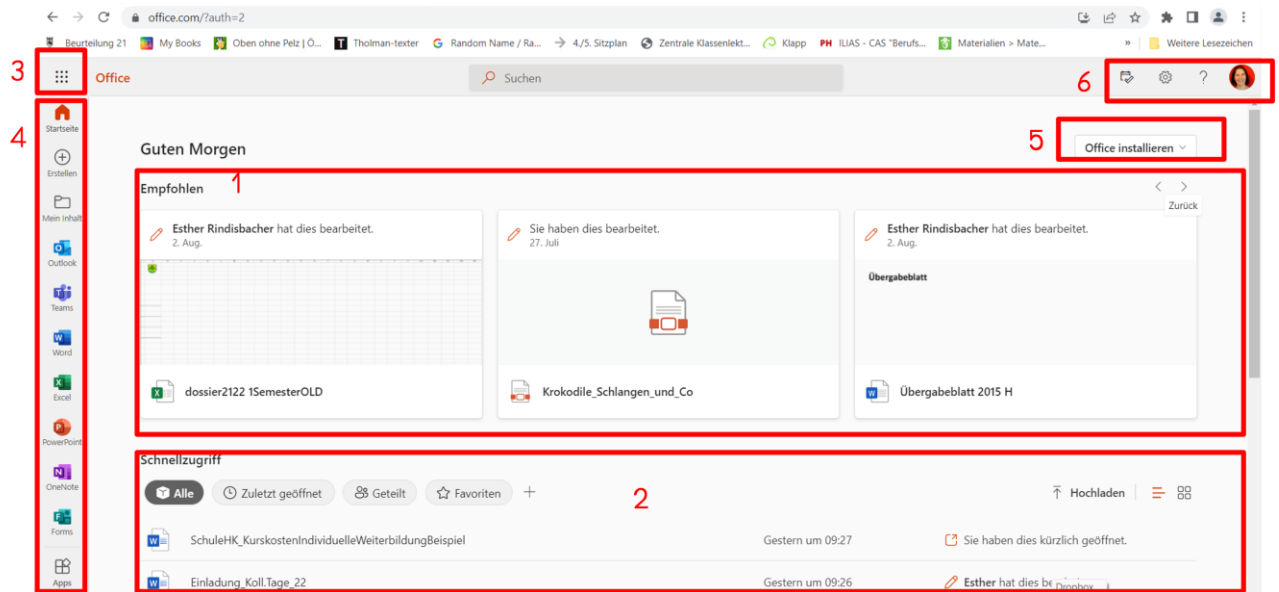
office.com/?auth=2

Beurteilung 21 | My Books | Oben ohne Pelz | Ö... | Tholman-texter | Random Name / Ra... | 4./5. Sitzplan | Zentrale Klassenlekt... | Klapp | ILIAS - CAS "Berufs... | Materialien > Mate... | » | Weitere Lesezeichen

3

Office

Suchen

6

?

4

Startseite

Erstellen

Mein Inhalt

Outlook

Teams

Word

Excel

PowerPoint

OneNote

Forms

Apps

Guten Morgen

5

Office installieren

Empfohlen 1

Zurück

Esther Rindisbacher hat dies bearbeitet.
2. Aug.

dossier2122 1SemesterOLD

Sie haben dies bearbeitet.
27. Juli

Krokodile_Schlangen_und_Co

Esther Rindisbacher hat dies bearbeitet.
2. Aug.

Übergabeblatt

Übergabeblatt 2015 H

Schnellzugriff

Alle | Zuletzt geöffnet | Geteilt | Favoriten | +

2

Hochladen

SchuleHK_KurskostenIndividuelleWeiterbildungBeispiel | Gestern um 09:27 | Sie haben dies kürzlich geöffnet.

Einladung_Koll.Tage_22 | Gestern um 09:26 | Esther hat dies be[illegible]

Dropbox